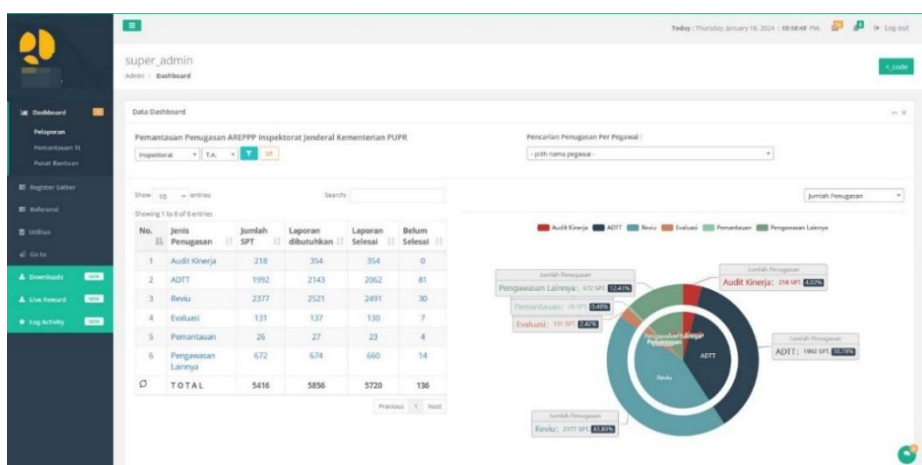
Today : Thursday, January 18, 2024 : 03:18:48 PM   Log out

super_admin
Admin | Dashboard

+ code

Dashboard
Pelaporan
Pemantauan TL
Pusat Bantuan
Register Satker
Referensi
Utilities
Go to
Downloads NEW
Live Reward NEW
Log Activity NEW

Data Dashboard

Pemantauan Penugasan AREPPP Inspektorat Jenderal Kementerian PUPR

Inspektorat   T.A.

Pencarian Penugasan Per Pegawai :
- pilih nama pegawai -

Show 10 entries   Search:
Showing 1 to 6 of 6 entries

| No. | Jenis Penugasan | Jumlah SPT | Laporan dibutuhkan | Laporan Selesai | Belum Selesai |
|---|---|---|---|---|---|
| 1 | Audit Kinerja | 218 | 354 | 354 | 0 |
| 2 | ADTT | 1992 | 2143 | 2062 | 81 |
| 3 | Reviu | 2377 | 2521 | 2491 | 30 |
| 4 | Evaluasi | 131 | 137 | 130 | 7 |
| 5 | Pemantauan | 26 | 27 | 23 | 4 |
| 6 | Pengawasan Lainnya | 672 | 674 | 660 | 14 |
|  | TOTAL | 5416 | 5856 | 5720 | 136 |

Previous 1 Next

Jumlah Penugasan

Audit Kinerja   ADTT   Reviu   Evaluasi   Pemantauan   Pengawasan Lainnya

Jumlah Penugasan
Pengawasan Lainnya: 672 SPT 12.41%
Pemantauan: 26 SPT 0.48%
Evaluasi: 131 SPT 2.42%

Jumlah Penugasan
Audit Kinerja: 218 SPT 4.02%

Jumlah Penugasan
ADTT: 1992 SPT 36.78%

Jumlah Penugasan
Reviu: 2377 SPT 43.89%

Pengawasan Lainnya
Pemantauan
ADTT
Reviu